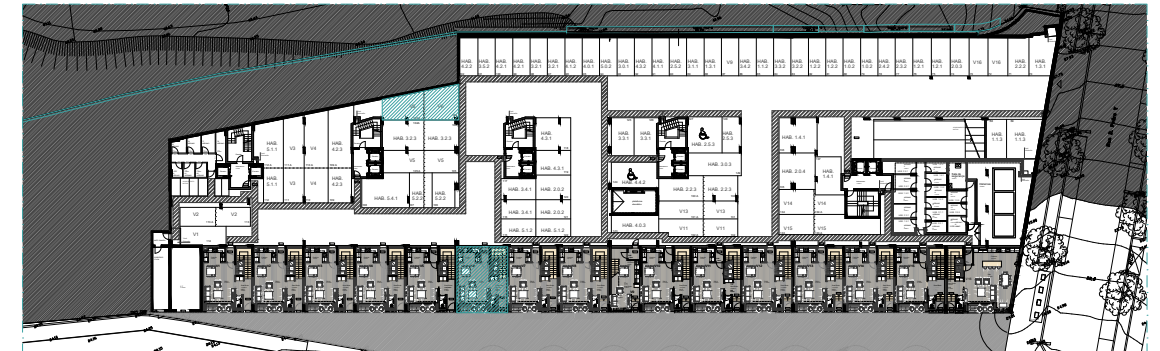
HAB. 4.2.2
HAB. 3.5.2
HAB. 4.2.1
HAB. 3.2.1
HAB. 4.2.1
HAB. 4.1.2
HAB. 4.0.1
HAB. 3.0.2
HAB. 3.0.1
HAB. 4.3.2
HAB. 4.1.1
HAB. 2.5.2
HAB. 3.1.1
HAB. 1.3.1
V6
HAB. 5.4.2
HAB. 1.1.3
HAB. 3.3.2
HAB. 3.2.2
HAB. 1.2.2
HAB. 1.0.2
HAB. 1.0.2
HAB. 2.4.2
HAB. 1.2.1
HAB. 2.2.1
HAB. 2.0.3
V16
HAB. 2.2.2
HAB. 1.2.1
HAB. 3.2.3
HAB. 3.2.3
HAB. 5.1.1
V3
V4
HAB. 4.2.3
V5
V5
HAB. 5.1.1
V3
V4
HAB. 4.2.3
HAB. 5.4.1
HAB. 5.2.1
HAB. 5.2.2
V2
V2
V1
HAB. 4.3.1
HAB. 4.3.1
HAB. 3.4.1
HAB. 2.0.2
HAB. 3.4.1
HAB. 2.0.2
HAB. 5.1.2
HAB. 5.1.2
HAB. 3.3.1
HAB. 3.5.1
HAB. 2.5.3
HAB. 2.5.3
HAB. 3.0.3
HAB. 4.4.2
HAB. 2.2.3
HAB. 2.2.3
V13
V13
HAB. 4.0.3
V11
V11
HAB. 1.4.1
HAB. 2.0.4
HAB. 1.4.1
V14
V14
V15
V15
HAB. 1.1.3
HAB. 1.1.3